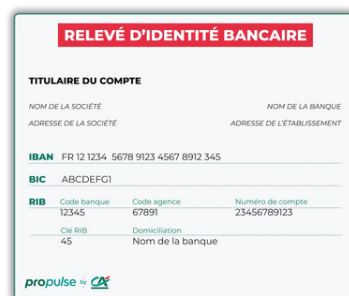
RELEVÉ D'IDENTITÉ BANCAIRE

TITULAIRE DU COMPTE

NOM DE LA SOCIÉTÉ

NOM DE LA BANQUE

ADRESSE DE LA SOCIÉTÉ

ADRESSE DE L'ÉTABLISSEMENT

IBAN FR 12 1234 5678 9123 4567 8912 345

BIC ABCDEFG1

| RIB | Code banque | Code agence | Numéro de compte |
|---|---|---|---|
| | 12345 | 67891 | 23456789123 |
| | Clé RIB | Domiciliation | |
| | 45 | Nom de la banque | |

propulse by CA